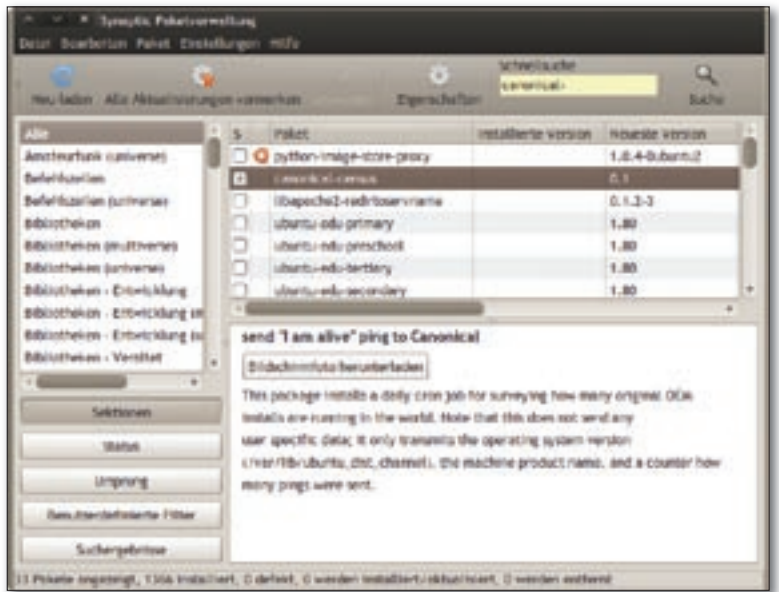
Synaptic Paketverwaltung

Datei Bearbeiten Paket Einstellungen Hilfe

Neu laden Alle Aktualisierungen vormerken Eigenschaften Schnellsuche canonical Suche

Alle
Amateurfunk (universe)
Befehlszeilen
Befehlszeilen (universe)
Bibliotheken
Bibliotheken (multiverse)
Bibliotheken (universe)
Bibliotheken - Entwicklung
Bibliotheken - Entwicklung (m
Bibliotheken - Entwicklung (u
Bibliotheken - Veraltet

| S | Paket | Installierte Version | Neueste Version |
|---|---|---|---|
| | python-image-store-proxy | | 1.0.4-0ubuntu2 |
| | canonical-census | | 0.1 |
| | libapache2-redirtoservname | | 0.1.2-3 |
| | ubuntu-edu-primary | | 1.80 |
| | ubuntu-edu-preschool | | 1.80 |
| | ubuntu-edu-tertiary | | 1.80 |
| | ubuntu-edu-secondary | | 1.80 |

send "I am alive" ping to Canonical

Bildschirmfoto herunterladen

This package installs a daily cron job for surveying how many original OEM installs are running in the world. Note that this does not send any user specific data; it only transmits the operating system version (/var/lib/ubuntu_dist_channel), the machine product name, and a counter how many pings were sent.

Sektionen
Status
Ursprung
Benutzerdefinierte Filter
Suchergebnisse

11 Pakete angezeigt, 1306 installiert, 0 defekt, 0 werden installiert/aktualisiert, 0 werden entfernt